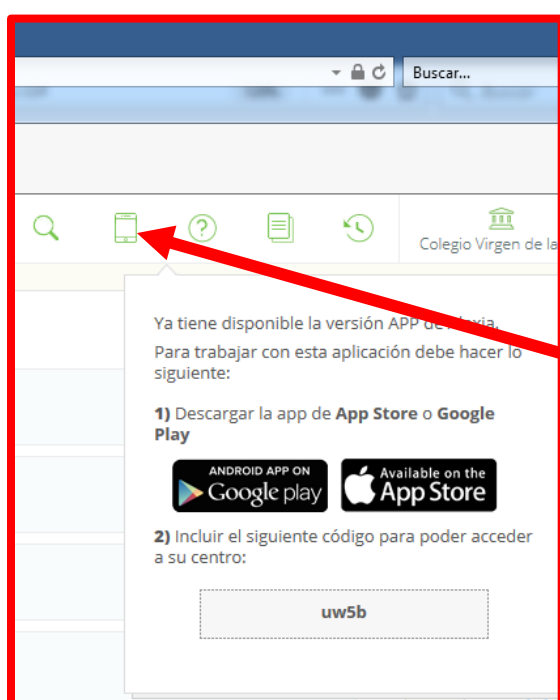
Buscar...

Colegio Virgen de la

Ya tiene disponible la versión APP de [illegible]xia.

Para trabajar con esta aplicación debe hacer lo siguiente:

**1)** Descargar la app de **App Store** o **Google Play**

ANDROID APP ON Google play

Available on the App Store

**2)** Incluir el siguiente código para poder acceder a su centro:

uw5b